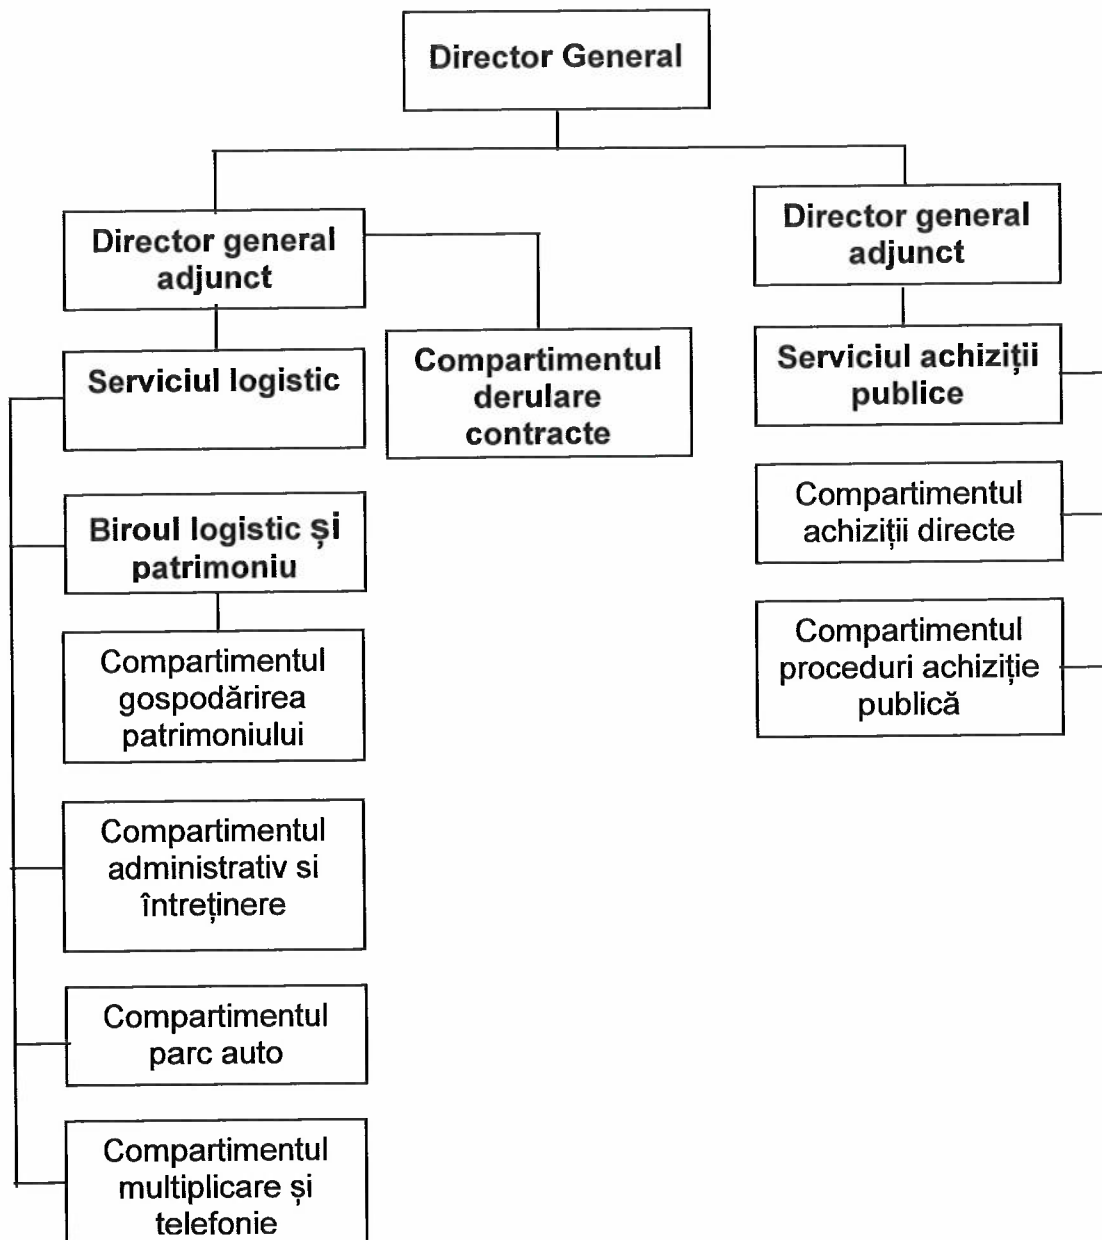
Director General

Director general adjunct

Serviciul logistic

Compartimentul derulare contracte

Biroul logistic și patrimoniu

Compartimentul gospodărirea patrimoniului

Compartimentul administrativ si întreținere

Compartimentul parc auto

Compartimentul multiplicare și telefonie

Director general adjunct

Serviciul achiziții publice

Compartimentul achiziții directe

Compartimentul proceduri achiziție publică